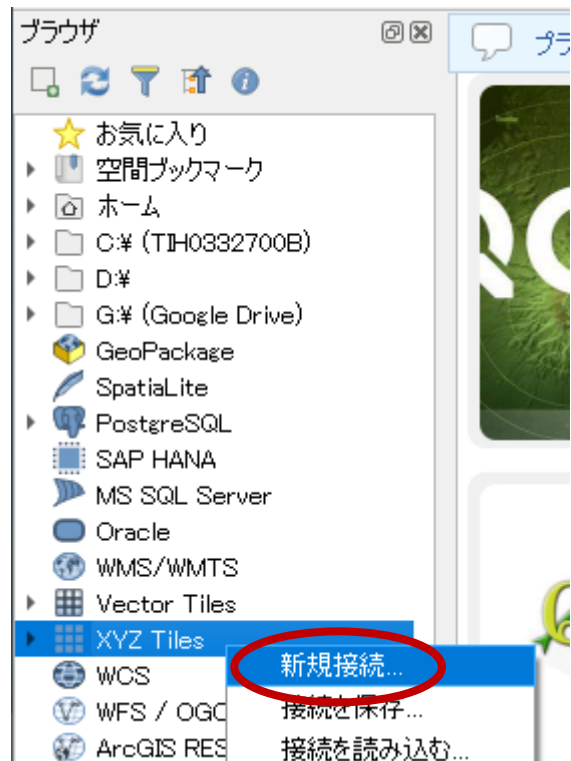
ブラウザ

プラ

お気に入り
空間ブックマーク
ホーム
C:¥ (TIH0332700B)
D:¥
G:¥ (Google Drive)
GeoPackage
SpatiaLite
PostgreSQL
SAP HANA
MS SQL Server
Oracle
WMS/WMTS
Vector Tiles
XYZ Tiles
WCS
WFS / OGC
ArcGIS RES

新規接続...
接続を保存...
接続を読み込む...